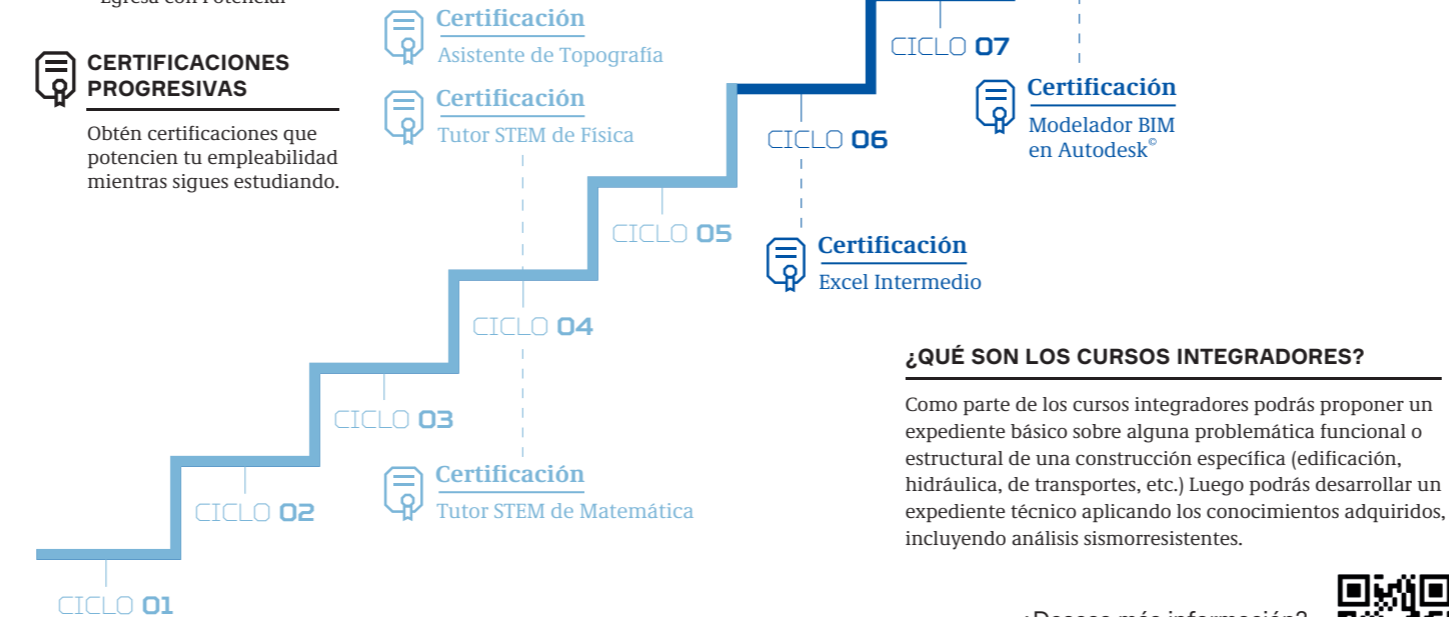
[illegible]

CERTIFICACIONES PROGRESIVAS

Obtén certificaciones que potencien tu empleabilidad mientras sigues estudiando.

Certificación
Asistente de Topografía

Certificación
Tutor STEM de Física

CICLO 07

Certificación
Modelador BIM en Autodesk©

CICLO 06

CICLO 05

Certificación
Excel Intermedio

CICLO 04

CICLO 03

Certificación
Tutor STEM de Matemática

CICLO 02

CICLO 01

¿QUÉ SON LOS CURSOS INTEGRADORES?

Como parte de los cursos integradores podrás proponer un expediente básico sobre alguna problemática funcional o estructural de una construcción específica (edificación, hidráulica, de transportes, etc.) Luego podrás desarrollar un expediente técnico aplicando los conocimientos adquiridos, incluyendo análisis sismorresistentes.

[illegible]